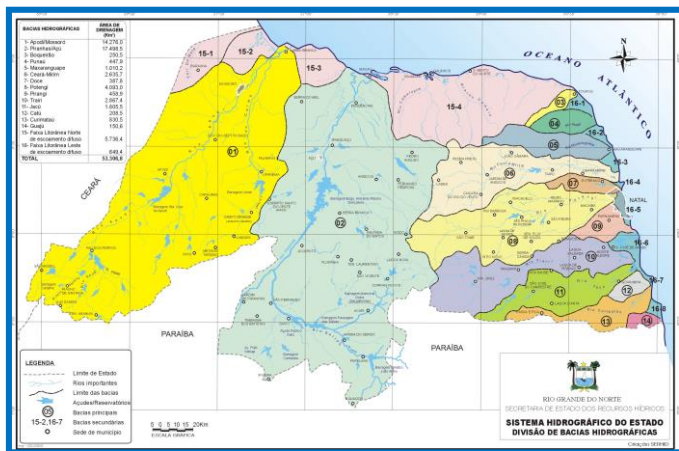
| BACIAS HIDROGRÁFICAS | ÁREA DE DRENAGEM (Km²) |
|---|---|
| 1- Apodi/Mossoró | 14.276,0 |
| 2- Piranhas/Açu | 17.498,5 |
| 3- Boqueirão | 250,5 |
| 4- Punaú | 447,9 |
| 5- Maxaranguape | 1.010,2 |
| 6- Ceará-Mirim | 2.635,7 |
| 7- Doce | 387,8 |
| 8- Potengi | 4.093,0 |
| 9- Pirangi | 458,9 |
| 10- Trairi | 2.867,4 |
| 11- Jacú | 1.805,5 |
| 12- Catu | 205,5 |
| 13- Curimataú | 850,5 |
| 14- Guaju | 150,8 |
| 15- Faixa Litorânea Norte de escoamento difuso | 5.736,4 |
| 16- Faixa Litorânea Leste de escoamento difuso | 649,4 |
| TOTAL | 53.306,8 |

15-1
15-2
15-3
15-4
OCEANO ATLÂNTICO
N
01
02
03
04
05
06
07
08
09
10
11
12
13
14
16-1
16-2
16-3
16-4
16-5
16-6
16-7
16-8
NATAL
CEARÁ
PARAÍBA
PARAÍBA

LEGENDA
Limite de Estado
Rios importantes
Limite das bacias
Açudes/Reservatórios
05 Bacias principais
15-2,16-7 Bacias secundárias
Sede de município

5 0 5 10 15 20Km
ESCALA GRÁFICA

RIO GRANDE DO NORTE
SECRETARIA DE ESTADO DOS RECURSOS HÍDRICOS
SISTEMA HIDROGRÁFICO DO ESTADO
DIVISÃO DE BACIAS HIDROGRÁFICAS
Criação: SERHID